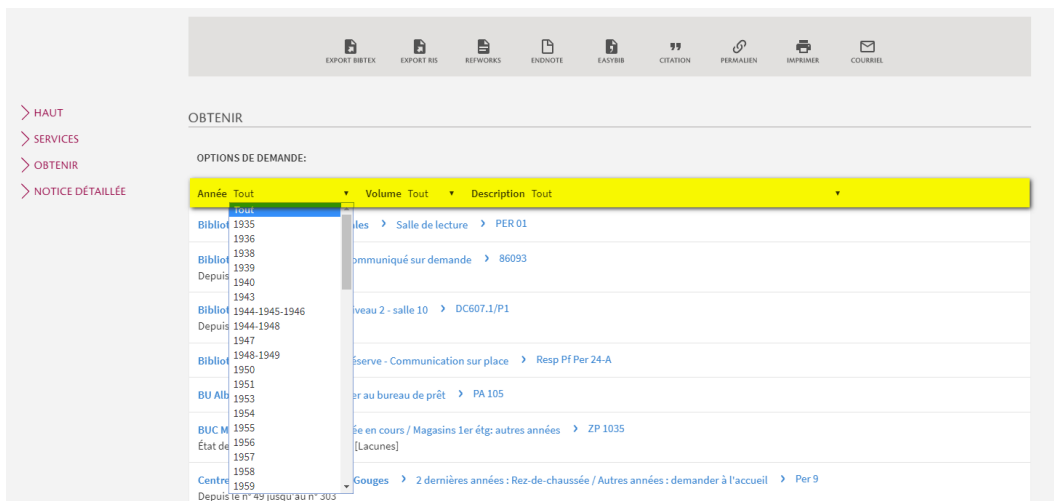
EXPORT BIBTEX EXPORT RIS REFWORKS ENDNOTE EASYBIB CITATION PERMALIEN IMPRIMER COURRIEL

HAUT
SERVICES
OBTENIR
NOTICE DÉTAILLÉE

OBTENIR

OPTIONS DE DEMANDE:

Année Tout Volume Tout Description Tout

Tout
1935
1936
1938
1939
1940
1943
1944-1945-1946
1944-1948
1947
1948-1949
1950
1951
1953
1954
1955
1956
1957
1958
1959

Biblio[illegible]les › Salle de lecture › PER 01

Biblio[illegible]ommuniqué sur demande › 86093
Depuis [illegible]

Biblio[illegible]veau 2 - salle 10 › DC607.1/P1
Depuis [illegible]

Biblio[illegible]éserve - Communication sur place › Resp Pf Per 24-A

BU Alb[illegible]er au bureau de prêt › PA 105

BUC M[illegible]ée en cours / Magasins 1er étg: autres années › ZP 1035
État de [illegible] [Lacunes]

Centre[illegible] Gouges › 2 dernières années : Rez-de-chaussée / Autres années : demander à l'accueil › Per 9
Depuis le n° 49 jusqu'au n° 303